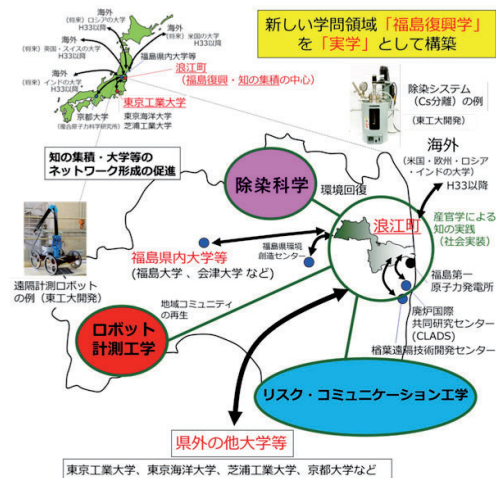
新しい学問領域「福島復興学」を「実学」として構築

海外（将来）ロシアの大学 H33以降
（将来）米国の大学 H33以降
海外（将来）英国・スイスの大学 H33以降
海外（将来）インドの大学 H33以降
福島県内大学
浪江町（福島復興・知の集積の中心）
東京工業大学
京都大学（複合原子力科学研究所）
東京海洋大学
芝浦工業大学

除染システム（Cs分離）の例（東工大開発）

海外（米国・欧州・ロシア・インドの大学）H33以降

知の集積・大学等のネットワーク形成の促進

除染科学
環境回復
浪江町
産官学による知の実践（社会実装）

福島県内大学等（福島大学、会津大学 など）
福島県環境創造センター

遠隔計測ロボットの例（東工大開発）

地域コミュニティの再生

ロボット計測工学

福島第一原子力発電所
廃炉国際共同研究センター（CLADS）
楢葉遠隔技術開発センター

リスク・コミュニケーション工学

県外の他大学等
東京工業大学、東京海洋大学、芝浦工業大学、京都大学など